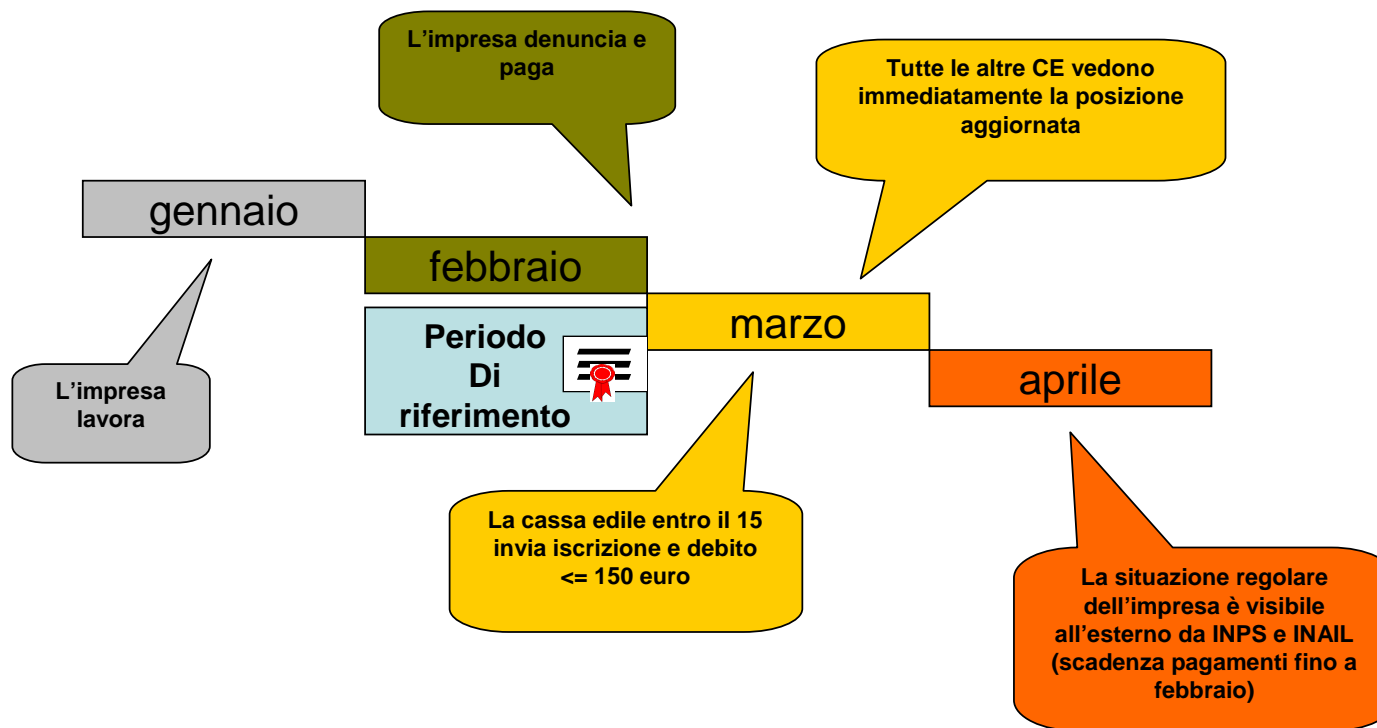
L’impresa denuncia e paga

Tutte le altre CE vedono immediatamente la posizione aggiornata

gennaio

febbraio

marzo

aprile

Periodo Di riferimento

L’impresa lavora

La cassa edile entro il 15 invia iscrizione e debito <= 150 euro

La situazione regolare dell’impresa è visibile all’esterno da INPS e INAIL (scadenza pagamenti fino a febbraio)